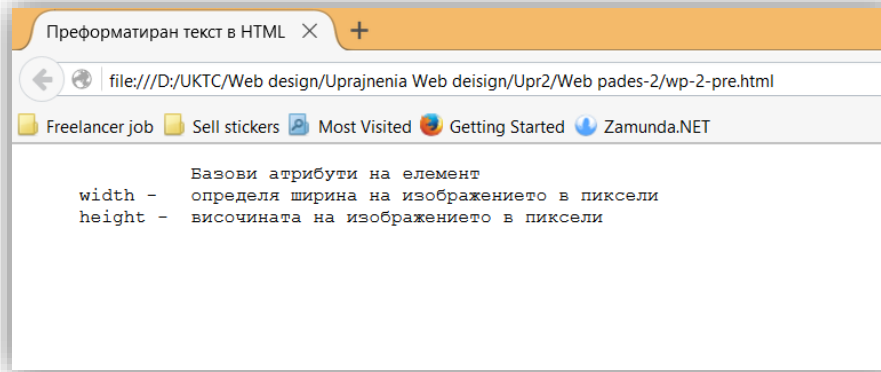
Преформатиран текст в HTML ×  +

file:///D:/UKTC/Web design/Uprajnenia Web deisign/Upr2/Web pades-2/wp-2-pre.html

Freelancer job  Sell stickers  Most Visited  Getting Started  Zamunda.NET

Базови атрибути на елемент
width -   определя ширина на изображението в пиксели
height -  височината на изображението в пиксели